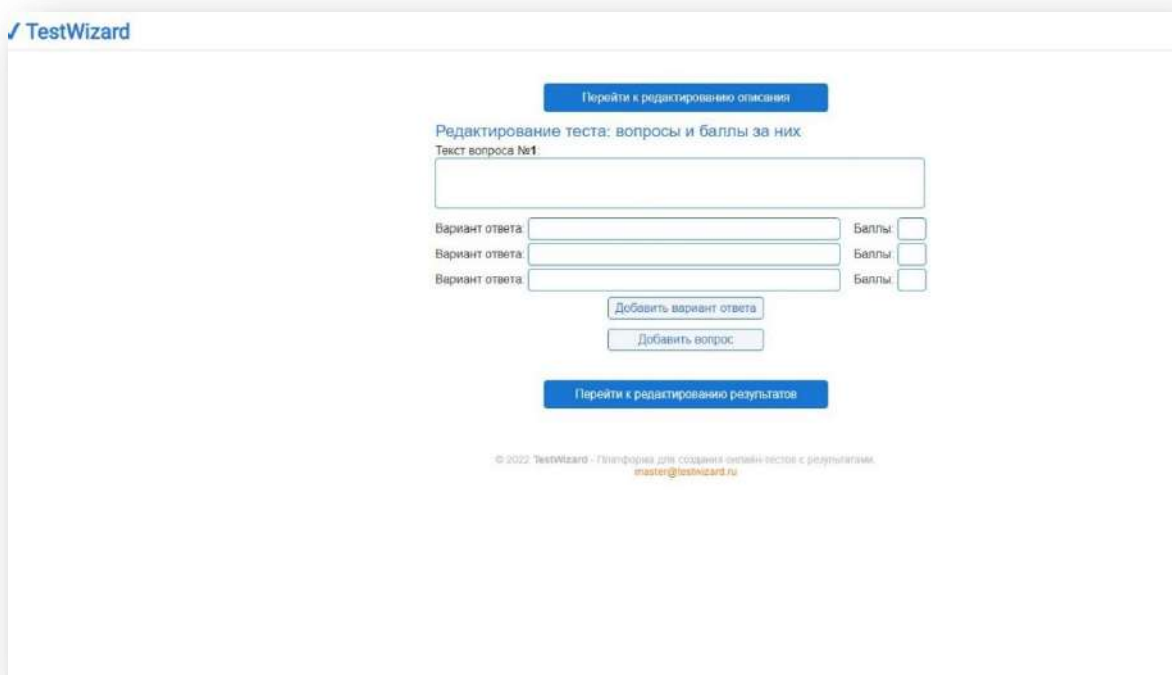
✓ TestWizard

Перейти к редактированию описания

Редактирование теста: вопросы и баллы за них

Текст вопроса №1:

Вариант ответа: Баллы:
Вариант ответа: Баллы:
Вариант ответа: Баллы:

Добавить вариант ответа

Добавить вопрос

Перейти к редактированию результатов

© 2022 TestWizard - Платформа для создания онлайн-тестов с результатами.
master@testwizard.ru